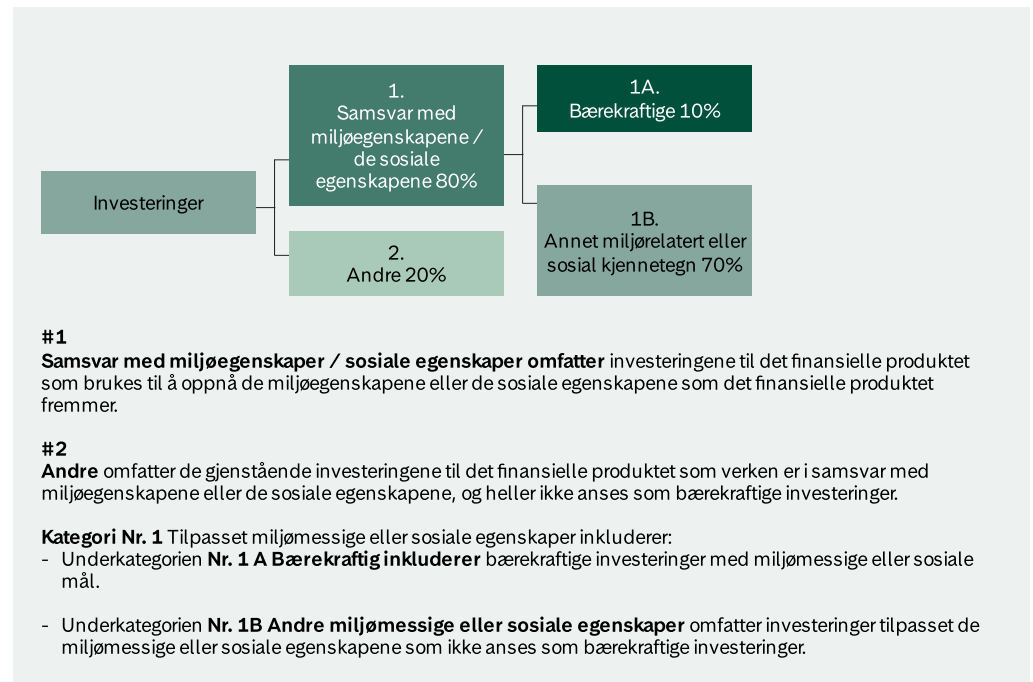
Investeringer

1.
Samsvar med miljøegenskapene / de sosiale egenskapene 80%

2.
Andre 20%

1A.
Bærekraftige 10%

1B.
Annet miljørelatert eller sosial kjennetegn 70%

#1
**Samsvar med miljøegenskaper / sosiale egenskaper omfatter** investeringene til det finansielle produktet som brukes til å oppnå de miljøegenskapene eller de sosiale egenskapene som det finansielle produktet fremmer.

#2
**Andre** omfatter de gjenstående investeringene til det finansielle produktet som verken er i samsvar med miljøegenskapene eller de sosiale egenskapene, og heller ikke anses som bærekraftige investeringer.

**Kategori Nr. 1** Tilpasset miljømessige eller sosiale egenskaper inkluderer:
- Underkategorien **Nr. 1 A Bærekraftig inkluderer** bærekraftige investeringer med miljømessige eller sosiale mål.

- Underkategorien **Nr. 1B Andre miljømessige eller sosiale egenskaper** omfatter investeringer tilpasset de miljømessige eller sosiale egenskapene som ikke anses som bærekraftige investeringer.